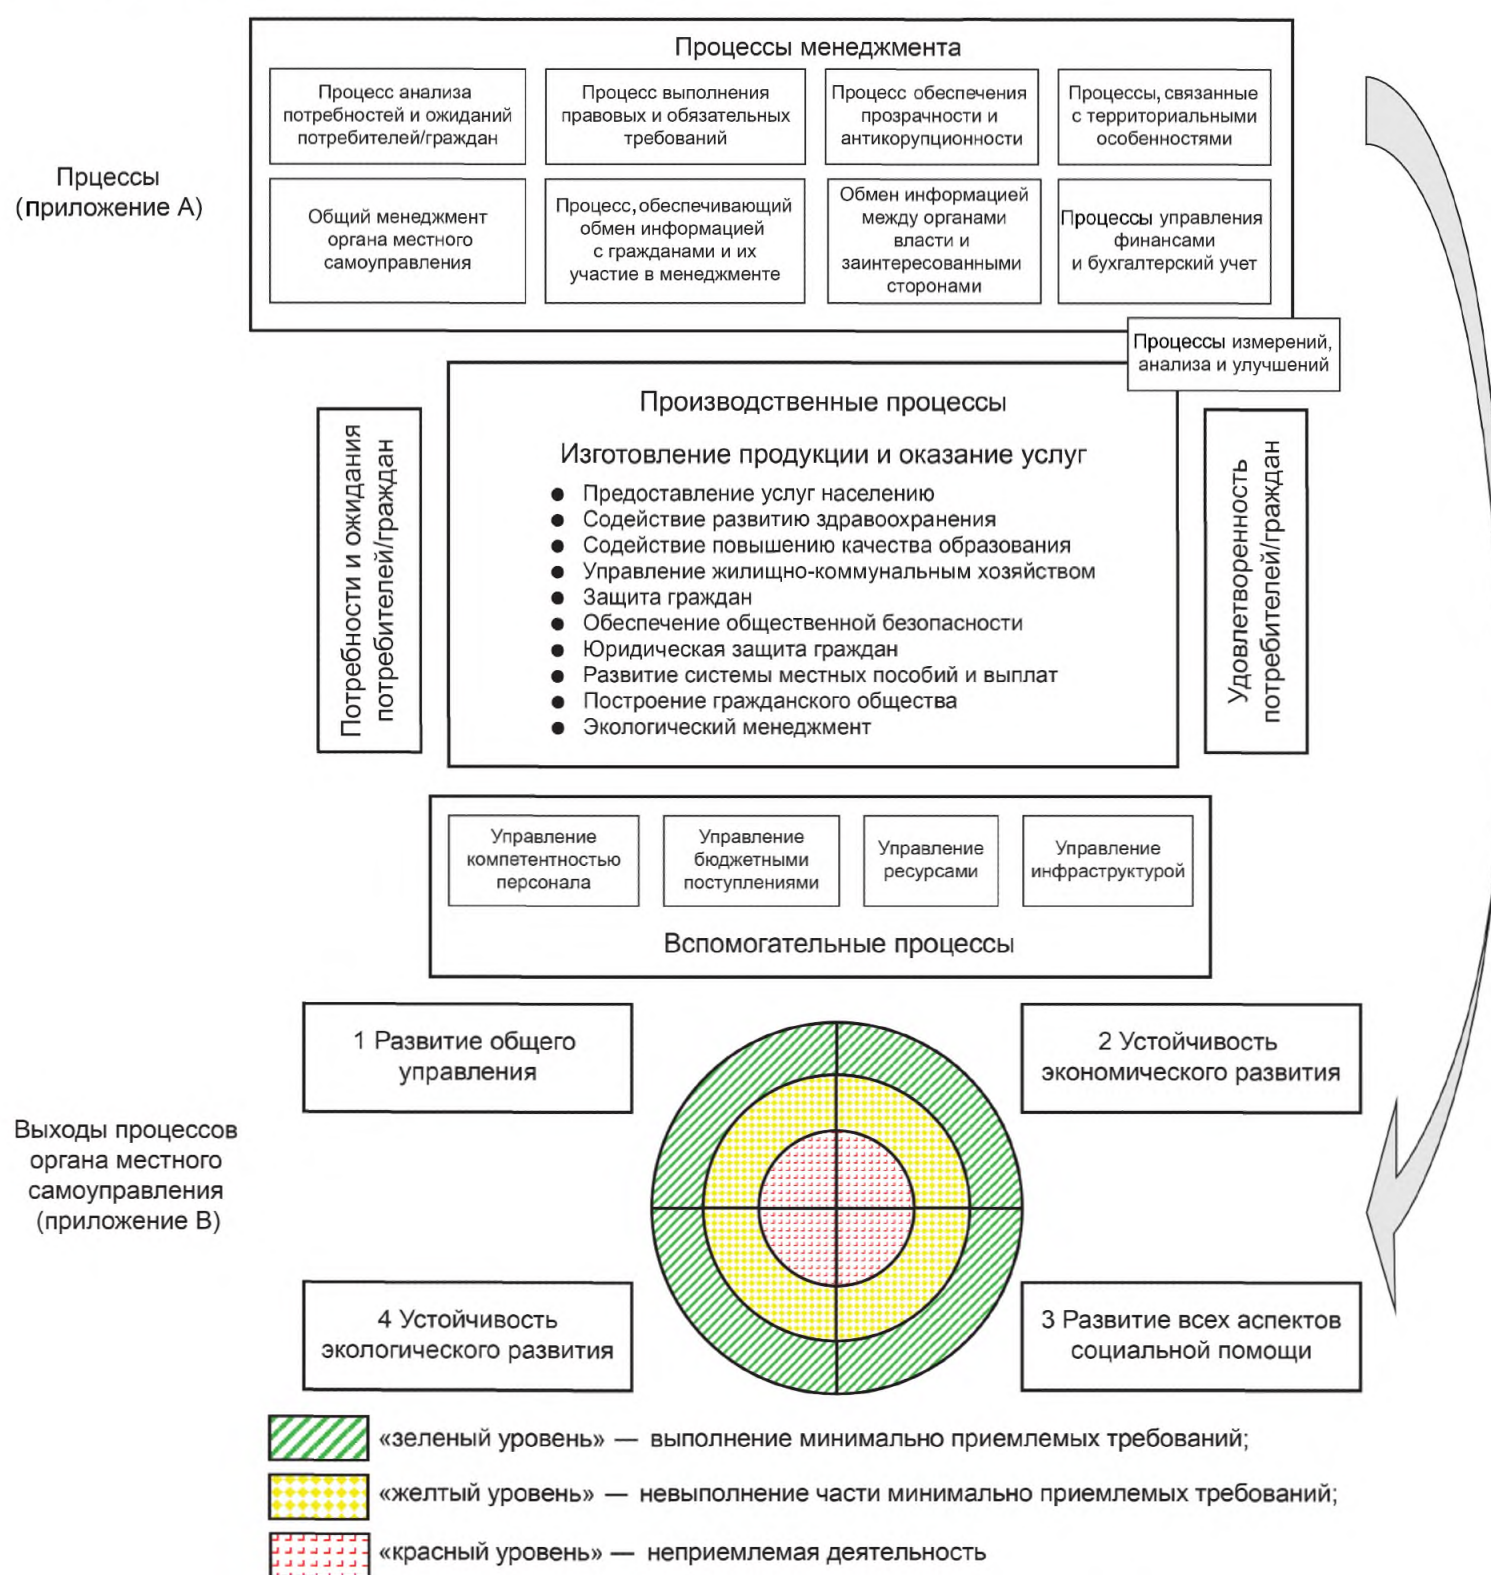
Процессы менеджмента

Процесс анализа потребностей и ожиданий потребителей/граждан

Процесс выполнения правовых и обязательных требований

Процесс обеспечения прозрачности и антикорупционности

Процессы, связанные с территориальными особенностями

Прцессы (приложение А)

Общий менеджмент органа местного самоуправления

Процесс, обеспечивающий обмен информацией с гражданами и их участие в менеджменте

Обмен информацией между органами власти и заинтересованными сторонами

Процессы управления финансами и бухгалтерский учет

Процессы измерений, анализа и улучшений

Потребности и ожидания потребителей/граждан

Производственные процессы

Изготовление продукции и оказание услуг

- Предоставление услуг населению
- Содействие развитию здравоохранения
- Содействие повышению качества образования
- Управление жилищно-коммунальным хозяйством
- Защита граждан
- Обеспечение общественной безопасности
- Юридическая защита граждан
- Развитие системы местных пособий и выплат
- Построение гражданского общества
- Экологический менеджмент

Удовлетворенность потребителей/граждан

Управление компетентностью персонала

Управление бюджетными поступлениями

Управление ресурсами

Управление инфраструктурой

Вспомогательные процессы

1 Развитие общего управления

2 Устойчивость экономического развития

Выходы процессов органа местного самоуправления (приложение В)

4 Устойчивость экологического развития

3 Развитие всех аспектов социальной помощи

«зеленый уровень» — выполнение минимально приемлемых требований;

«желтый уровень» — невыполнение части минимально приемлемых требований;

«красный уровень» — неприемлемая деятельность